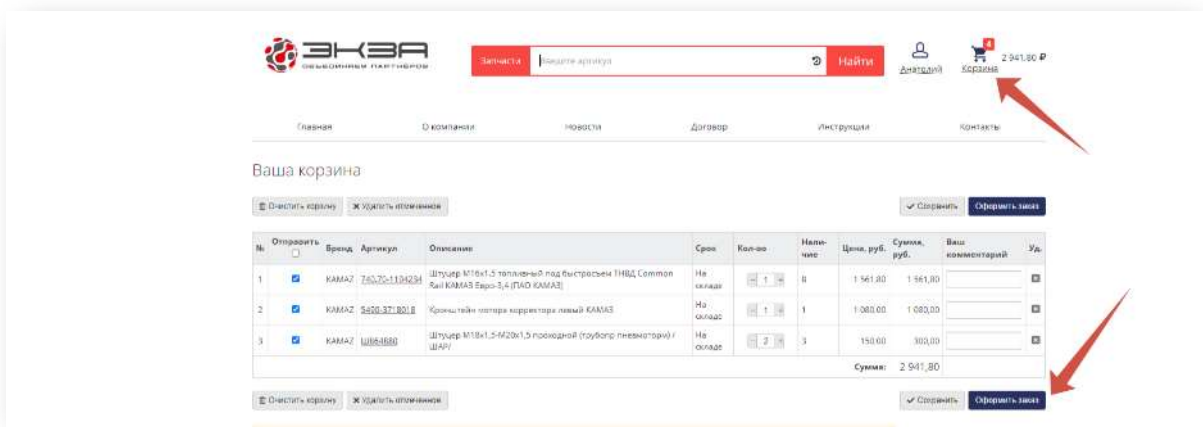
ЭКЗА
ОБЪЕДИНЯЕМ ПАРТНЕРОВ

Запчасти | Введите артикул | Найти

Анатолий

4
Корзина 2 941,80 ₽

Главная | О компании | Новости | Договор | Инструкции | Контакты

Ваша корзина

Очистить корзину | ✖ Удалить отмеченных

✔ Сохранить | Оформить заказ

| № | Отправить | Бренд | Артикул | Описание | Срок | Кол-во | Наличие | Цена, руб. | Сумма, руб. | Ваш комментарий | Уд. |
|---|---|---|---|---|---|---|---|---|---|---|---|
| 1 | ☑ | КАМАЗ | 740.70-1104294 | Штуцер М16х1,5 топливный под быстросъем ТНВД Common Rail КАМАЗ Евро-3,4 (ПАО КАМАЗ) | На складе | 1 | 8 | 1 561,80 | 1 561,80 | | |
| 2 | ☑ | КАМАЗ | 5490-3718018 | Кронштейн мотора корректора левый КАМАЗ | На складе | 1 | 1 | 1 080,00 | 1 080,00 | | |
| 3 | ☑ | КАМАЗ | Ш864880 | Штуцер М18х1,5-М20х1,5 проходной (трубопр пневмотормоз) ШААЗ | На складе | 2 | 3 | 150,00 | 300,00 | | |
| | | | | | | | | Сумма: | 2 941,80 | | |

Очистить корзину | ✖ Удалить отмеченных

✔ Сохранить | Оформить заказ